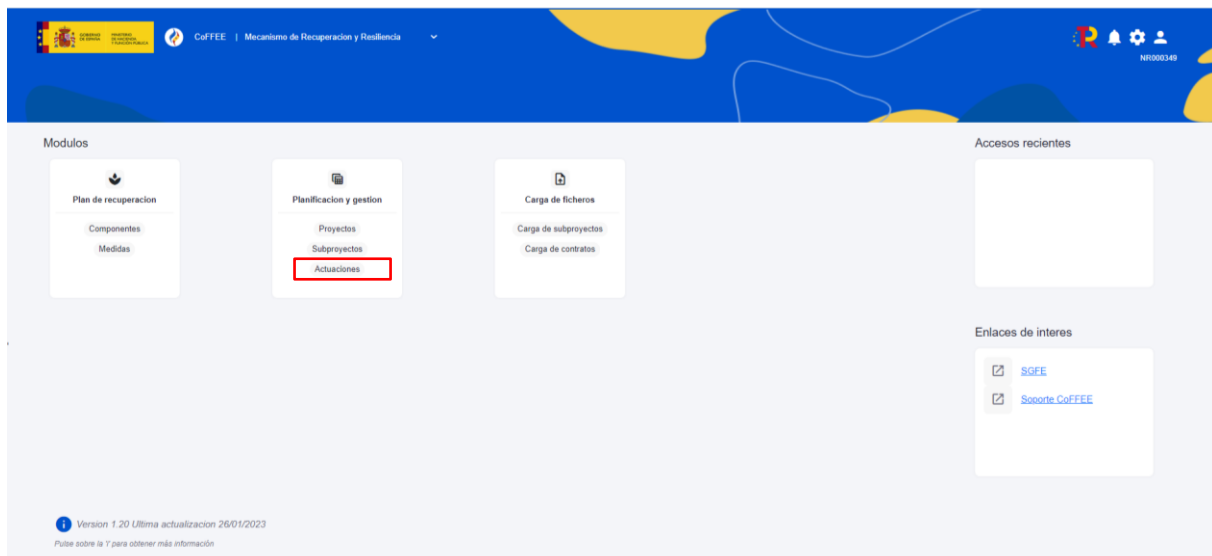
GOBIERNO DE ESPAÑA MINISTERIO DE HACIENDA Y FUNCIÓN PÚBLICA

CoFFEE | Mecanismo de Recuperacion y Resiliencia

NR000349

Modulos

Plan de recuperacion
Componentes
Medidas

Planificacion y gestion
Proyectos
Subproyectos
Actuaciones

Carga de ficheros
Carga de subproyectos
Carga de contratos

Accesos recientes

Enlaces de interes
SGFE
Soporte CoFFEE

Version 1.20 Ultima actualizacion 26/01/2023
Pulse sobre la 'i' para obtener más información